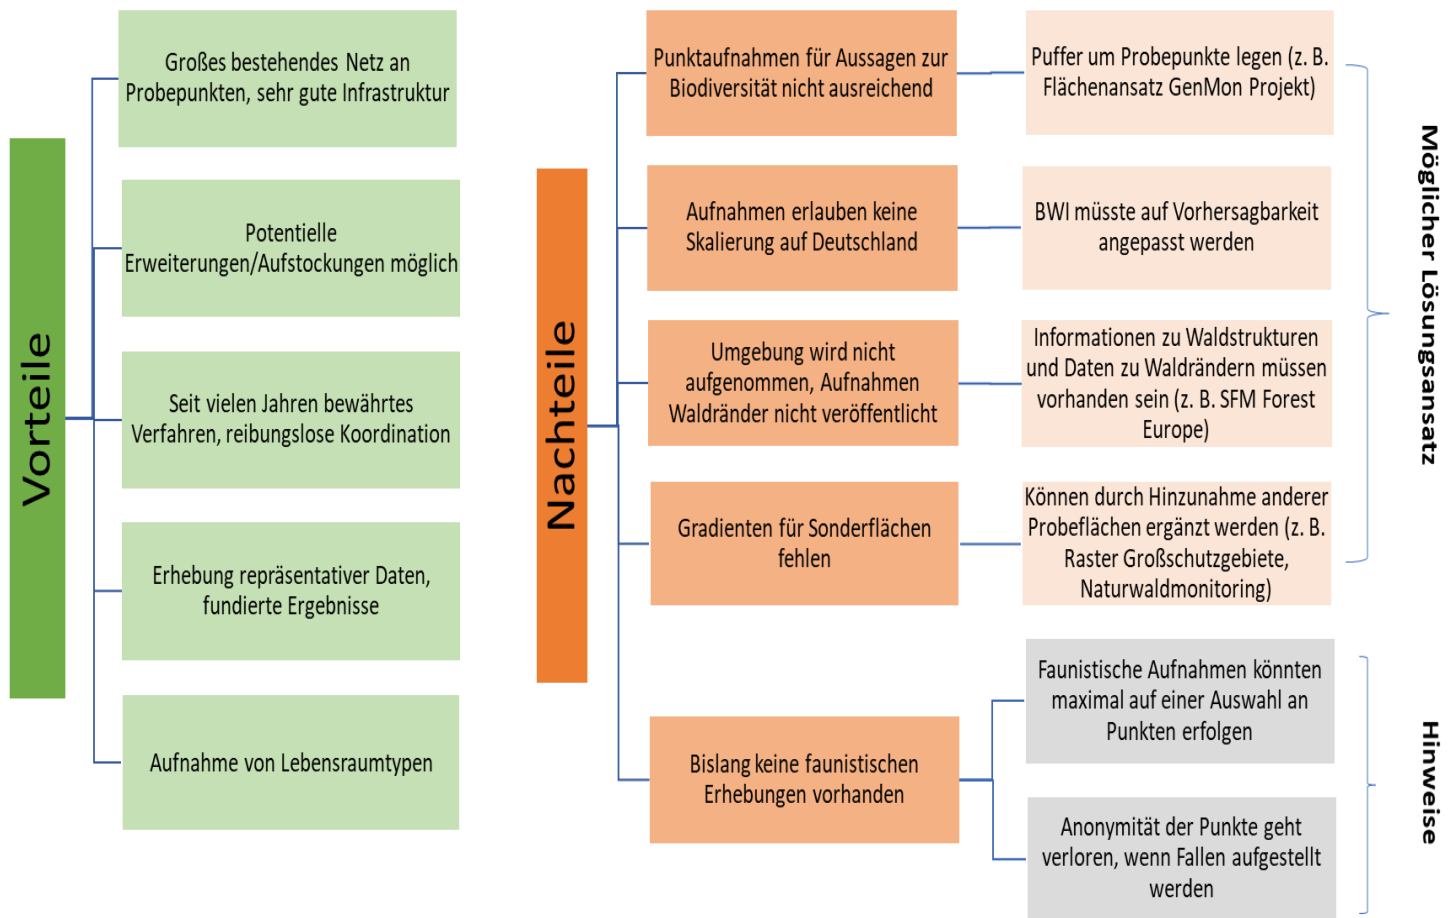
Vorteile

Großes bestehendes Netz an Probepunkten, sehr gute Infrastruktur

Potentielle Erweiterungen/Aufstockungen möglich

Seit vielen Jahren bewährtes Verfahren, reibungslose Koordination

Erhebung repräsentativer Daten, fundierte Ergebnisse

Aufnahme von Lebensraumtypen

Nachteile

Punktaufnahmen für Aussagen zur Biodiversität nicht ausreichend

Puffer um Probepunkte legen (z. B. Flächenansatz GenMon Projekt)

Aufnahmen erlauben keine Skalierung auf Deutschland

BWI müsste auf Vorhersagbarkeit angepasst werden

Umgebung wird nicht aufgenommen, Aufnahmen Waldränder nicht veröffentlicht

Informationen zu Waldstrukturen und Daten zu Waldrändern müssen vorhanden sein (z. B. SFM Forest Europe)

Gradienten für Sonderflächen fehlen

Können durch Hinzunahme anderer Probeflächen ergänzt werden (z. B. Raster Großschutzgebiete, Naturwaldmonitoring)

Möglicher Lösungsansatz

Bislang keine faunistischen Erhebungen vorhanden

Faunistische Aufnahmen könnten maximal auf einer Auswahl an Punkten erfolgen

Anonymität der Punkte geht verloren, wenn Fallen aufgestellt werden

Hinweise